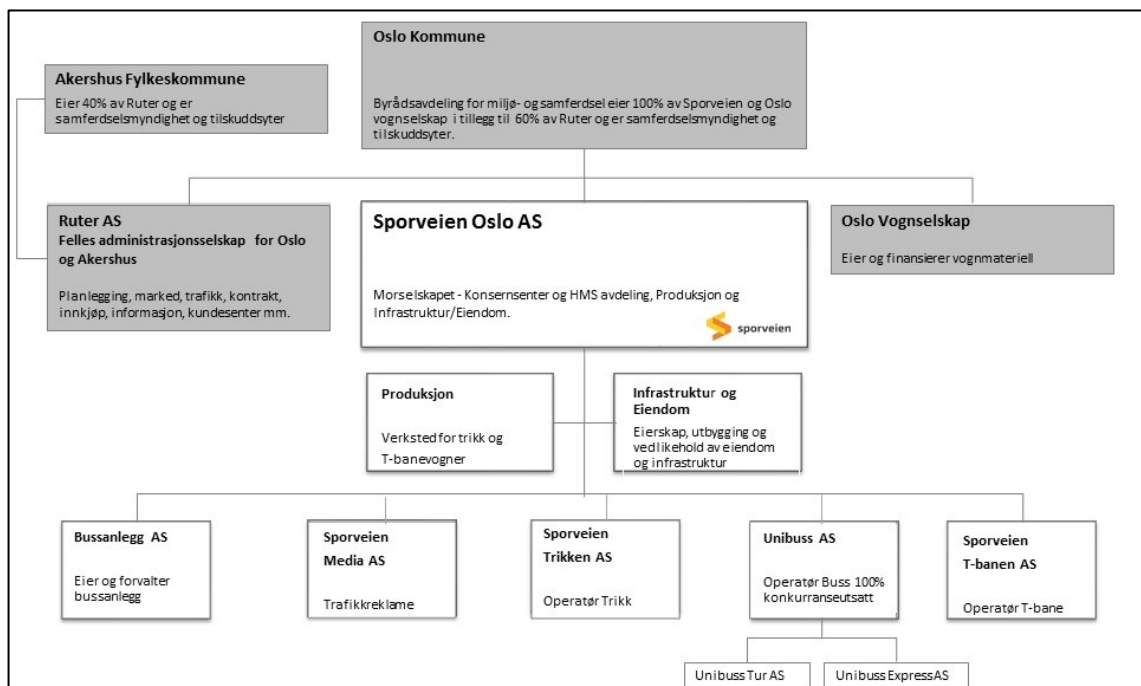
Oslo Kommune

Byrådsavdeling for miljø- og samferdsel eier 100% av Sporveien og Oslo vognselskap i tillegg til 60% av Ruter og er samferdselsmyndighet og tilskuddsyter.

Akershus Fylkeskommune

Eier 40% av Ruter og er samferdselsmyndighet og tilskuddsyter

Ruter AS
Felles administrasjonsselskap for Oslo og Akershus

Planlegging, marked, trafikk, kontrakt, innkjøp, informasjon, kundesenter mm.

Sporveien Oslo AS

Morselskapet - Konsernsenter og HMS avdeling, Produksjon og Infrastruktur/Eiendom.

sporveien

Oslo Vognselskap

Eier og finansierer vognmateriell

Produksjon

Verksted for trikk og T-banevogner

Infrastruktur og Eiendom

Eierskap, utbygging og vedlikehold av eiendom og infrastruktur

Bussanlegg AS

Eier og forvalter bussanlegg

Sporveien Media AS

Trafikkreklame

Sporveien Trikken AS

Operatør Trikk

Unibuss AS

Operatør Buss 100% konkurranseutsatt

Sporveien T-banen AS

Operatør T-bane

Unibuss Tur AS

Unibuss ExpressAS